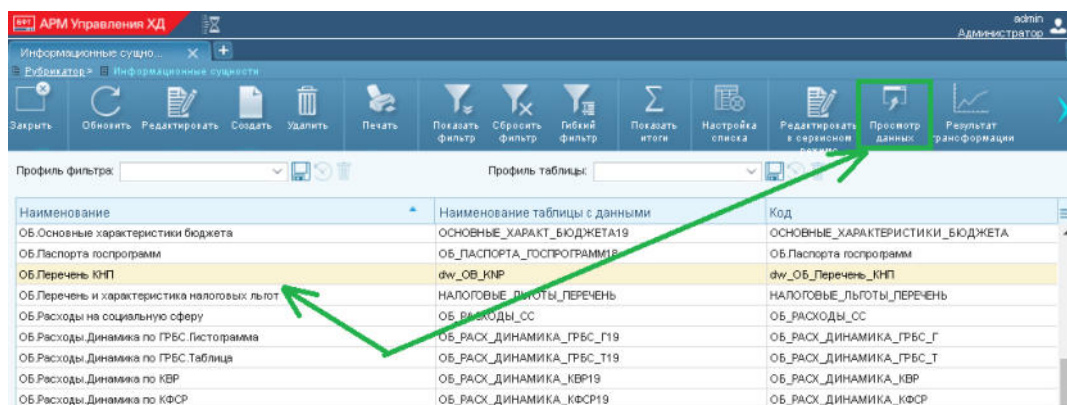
АРМ Управления ХД

admin
Администратор

Информационные сущно... ×

Рубрикатор > Информационные сущности

Закрыть | Обновить | Редактировать | Создать | Удалить | Печать | Показать фильтр | Сбросить фильтр | Гибкий фильтр | Показать итоги | Настройка списка | Редактировать в сервисном режиме | Просмотр данных | Результат трансформации

Профиль фильтра:

Профиль таблицы:

| Наименование | Наименование таблицы с данными | Код |
|---|---|---|
| ОБ.Основные характеристики бюджета | ОСНОВНЫЕ_ХАРАКТ_БЮДЖЕТА19 | ОСНОВНЫЕ_ХАРАКТЕРИСТИКИ_БЮДЖЕТА |
| ОБ.Паспорта госпрограмм | ОБ_ПАСПОРТА_ГОСПРОГРАММ18 | ОБ.Паспорта госпрограмм |
| ОБ.Перечень КНП | dw_OB_KNP | dw_ОБ_Перечень_КНП |
| ОБ.Перечень и характеристика налоговых льгот | НАЛОГОВЫЕ_ЛЬГОТЫ_ПЕРЕЧЕНЬ | НАЛОГОВЫЕ_ЛЬГОТЫ_ПЕРЕЧЕНЬ |
| ОБ.Расходы на социальную сферу | ОБ_РАСХОДЫ_СС | ОБ_РАСХОДЫ_СС |
| ОБ.Расходы.Динамика по ГРБС.Гистограмма | ОБ_РАСХ_ДИНАМИКА_ГРБС_Г19 | ОБ_РАСХ_ДИНАМИКА_ГРБС_Г |
| ОБ.Расходы.Динамика по ГРБС.Таблица | ОБ_РАСХ_ДИНАМИКА_ГРБС_Т19 | ОБ_РАСХ_ДИНАМИКА_ГРБС_Т |
| ОБ.Расходы.Динамика по КВР | ОБ_РАСХ_ДИНАМИКА_КВР19 | ОБ_РАСХ_ДИНАМИКА_КВР |
| ОБ.Расходы.Динамика по КФСР | ОБ_РАСХ_ДИНАМИКА_КФСР19 | ОБ_РАСХ_ДИНАМИКА_КФСР |